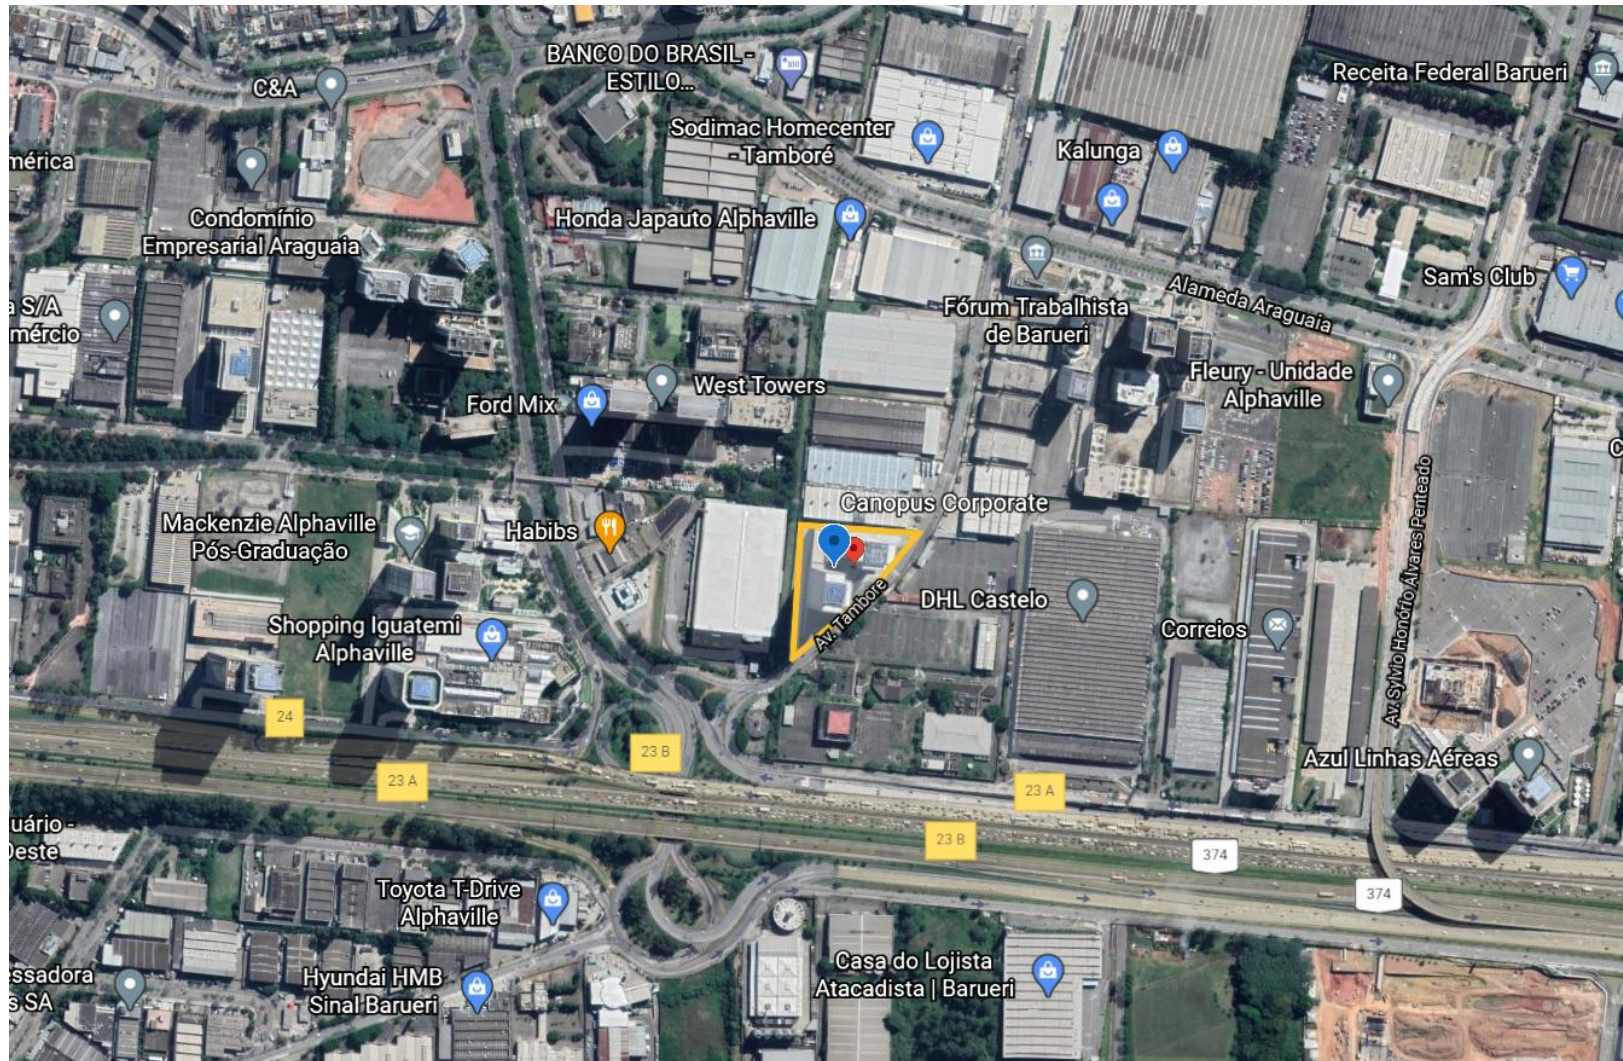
BANCO DO BRASIL - ESTILO...

C&A

Receita Federal Barueri

Sodimac Homecenter - Tamboré

mérica

Kalunga

Condomínio Empresarial Araguaia

Honda Japauto Alphaville

Alameda Araguaia

Sam's Club

a S/A mércio

Fórum Trabalhista de Barueri

Fleury - Unidade Alphaville

West Towers

Ford Mix

Canopus Corporate

Mackenzie Alphaville Pós-Graduação

Habibs

Av. Tambore

DHL Castelo

Av. Sylvio Honório Álvares Penteado

Shopping Iguatemi Alphaville

Correios

24

23 B

23 A

23 A

Azul Linhas Aéreas

uário - Oeste

23 B

374

374

Toyota T-Drive Alphaville

essadora s SA

Hyundai HMB Sinal Barueri

Casa do Lojista Atacadista | Barueri